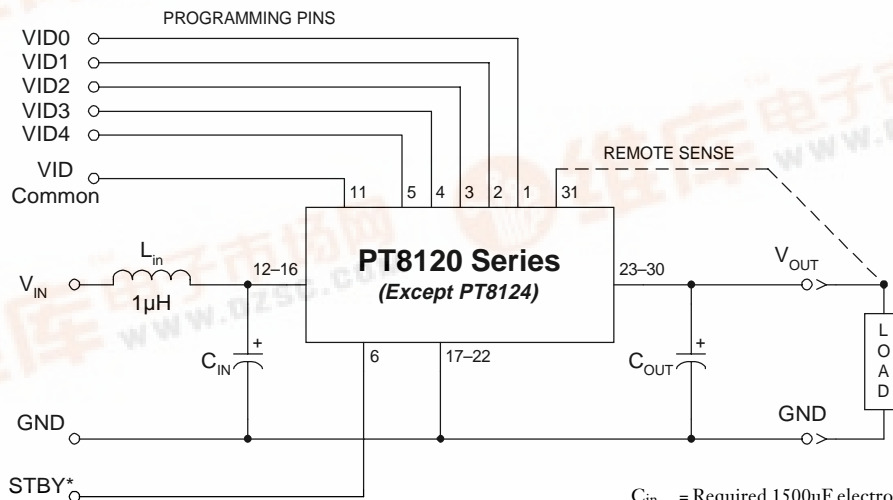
PROGRAMMING PINS

VID0
VID1
VID2
VID3
VID4
VID Common

11 5 4 3 2 1 31

REMOTE SENSE

$L_{in}$
$V_{IN}$
1µH
12–16

PT8120 Series
(Except PT8124)

23–30
$V_{OUT}$

L O A D

$C_{IN}$
+
6
17–22
$C_{OUT}$
+

GND
GND

STBY*

$C_{in}$ = Required 1500µF electro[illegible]